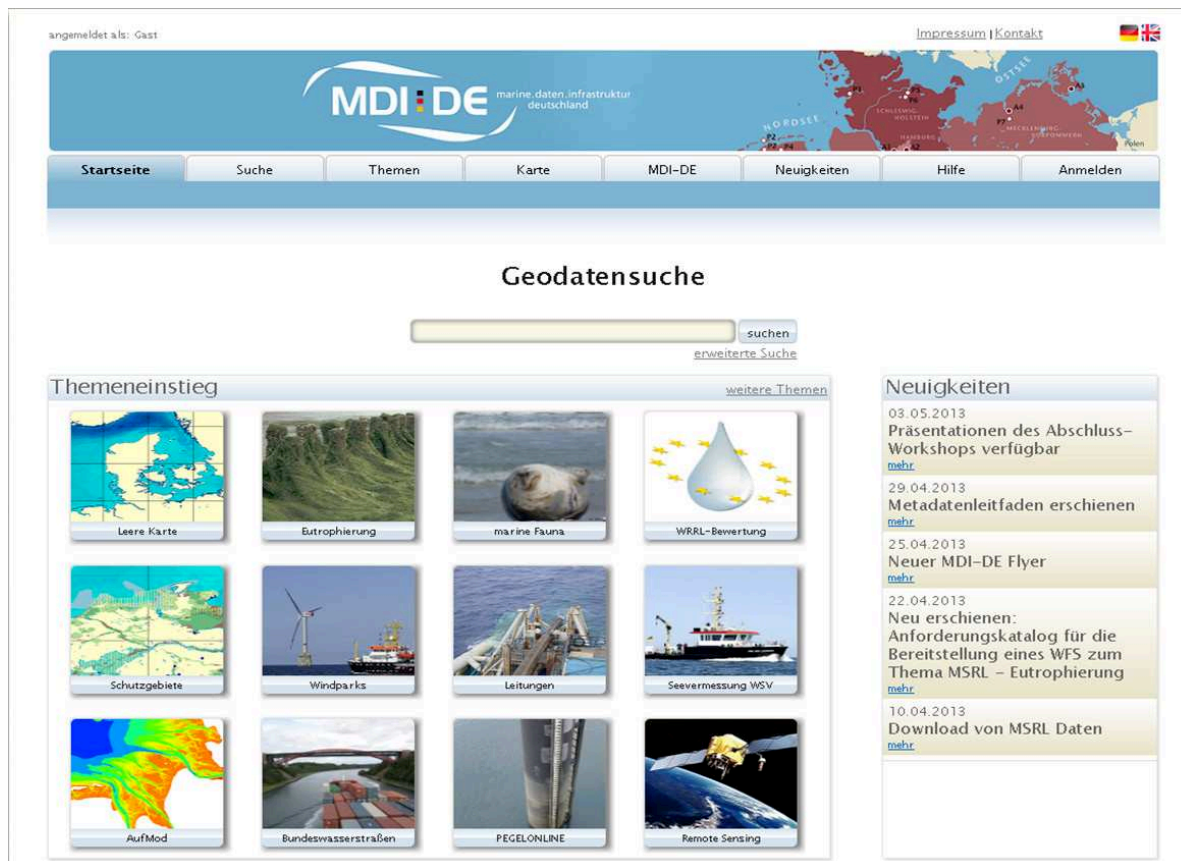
angemeldet als: Gast

Impressum | Kontakt

MDI DE marine.daten.infrastruktur deutschland

OSTSEE
NORDSEE
SCHLESWIG-HOLSTEIN
HAMBURG
MECKLENBURG-VORPOMMERN
Polen

Startseite | Suche | Themen | Karte | MDI-DE | Neuigkeiten | Hilfe | Anmelden

Geodatensuche

suchen
erweiterte Suche

Themeneinstieg
weitere Themen

Leere Karte
Eutrophierung
marine Fauna
WRRL-Bewertung
Schutzgebiete
Windparks
Leitungen
Seevermessung WSV
AufMod
Bundeswasserstraßen
PEGELONLINE
Remote Sensing

Neuigkeiten

03.05.2013
Präsentationen des Abschluss-Workshops verfügbar
mehr

29.04.2013
Metadatenleitfaden erschienen
mehr

25.04.2013
Neuer MDI-DE Flyer
mehr

22.04.2013
Neu erschienen: Anforderungskatalog für die Bereitstellung eines WFS zum Thema MSRL - Eutrophierung
mehr

10.04.2013
Download von MSRL Daten
mehr